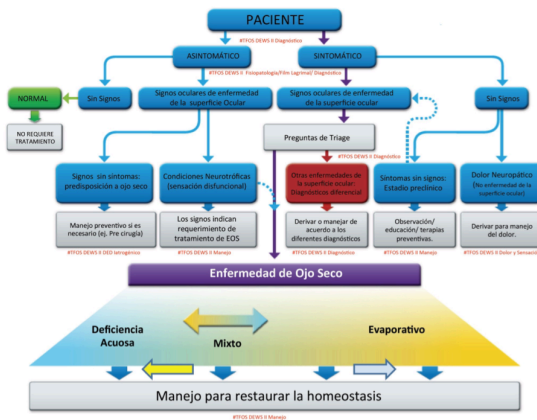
PACIENTE

#TFOS DEWS II Diagnóstico

ASINTOMÁTICO

SINTOMÁTICO

#TFOS DEWS II Fisiopatología/Film Lagrimal/ Diagnóstico

NORMAL

Sin Signos

Signos oculares de enfermedad de la superficie Ocular

Signos oculares de enfermedad de la superficie ocular

Sin Signos

NO REQUIERE TRATAMIENTO

Preguntas de Triage

#TFOS DEWS II Diagnóstico

Signos sin síntomas: predisposición a ojo seco

Condiciones Neurotróficas (sensación disfuncional)

Otras enfermedades de la superficie ocular: Diagnóstico diferencial

Síntomas sin signos: Estadío preclínico

Dolor Neuropático (No enfermedad de la superficie ocular)

Manejo preventivo si es necesario (ej. Pre cirugía)

Los signos indican requerimiento de tratamiento de EOS

Derivar o manejar de acuerdo a los diferentes diagnósticos

Observación/ educación/ terapias preventivas.

Derivar para manejo del dolor.

#TFOS DEWS II DED Iatrogénico

#TFOS DEWS II Manejo

#TFOS DEWS II Manejo

#TFOS DEWS II Dolor y Sensación

Enfermedad de Ojo Seco

Deficiencia Acuosa

Mixto

Evaporativo

Manejo para restaurar la homeostasis

#TFOS DEWS II Manejo